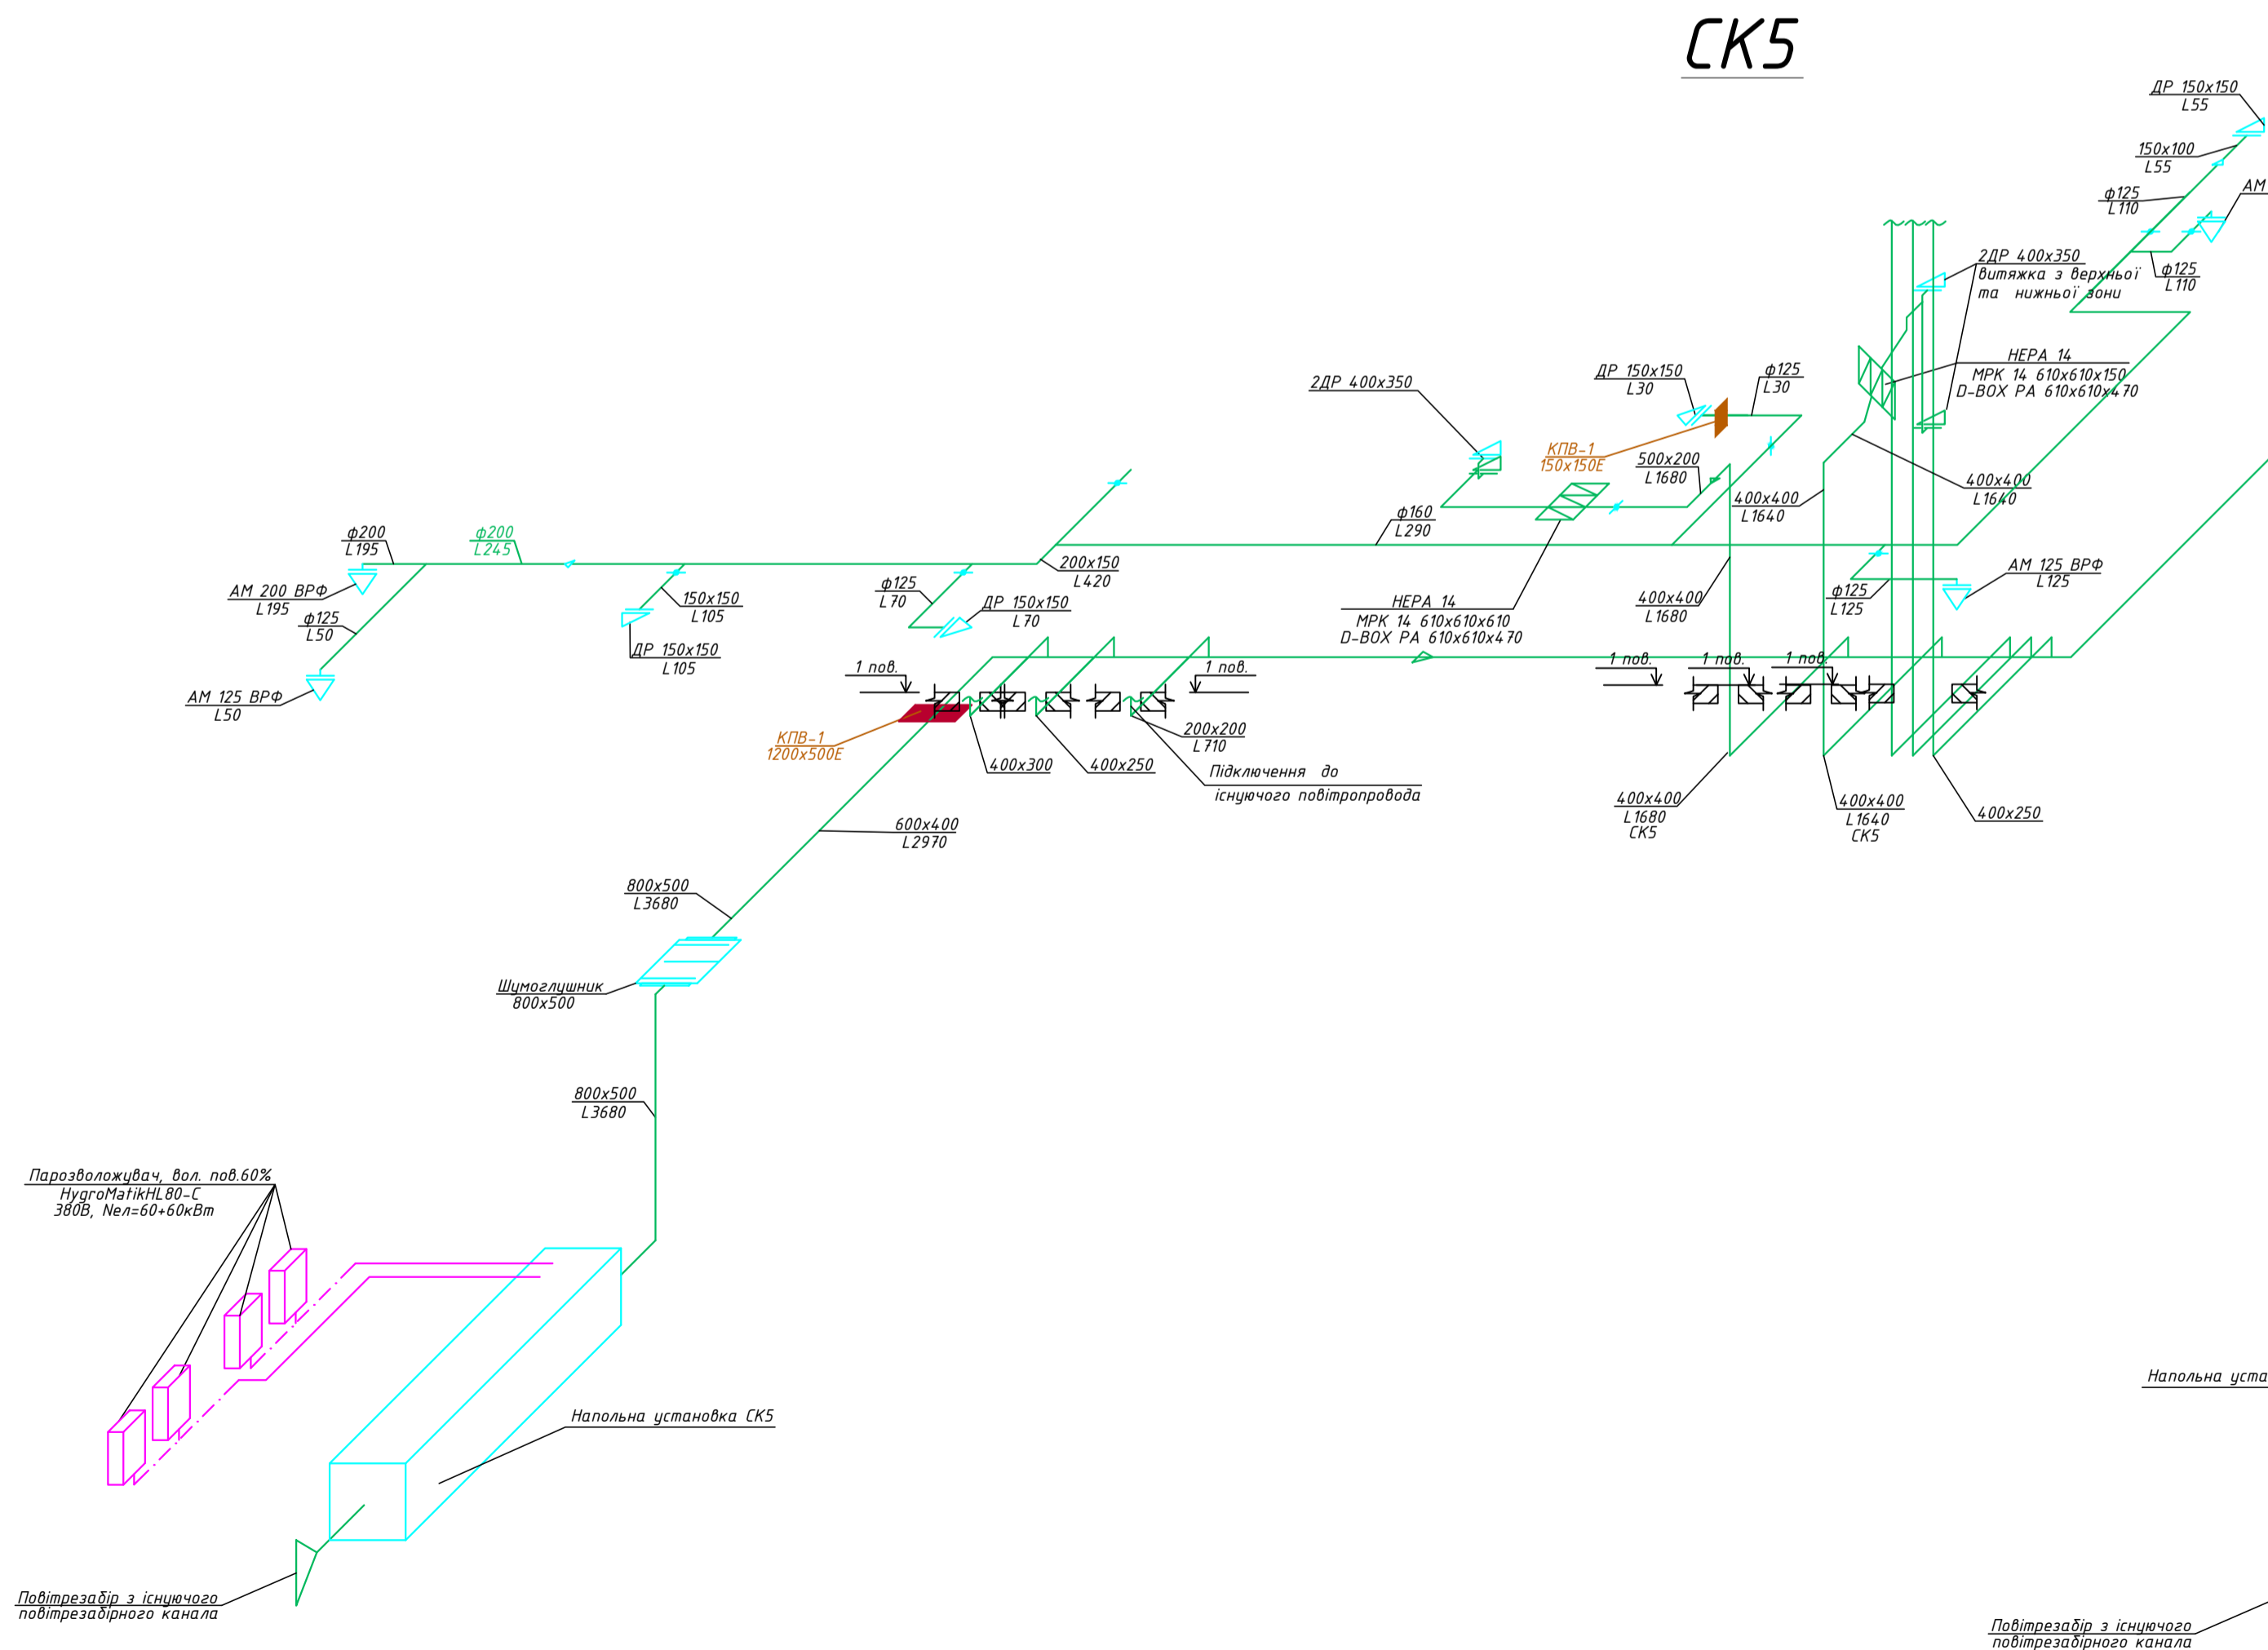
СК5

ДР 150x150
L55

150x100
L55

ф125
L110

АМ

2ДР 400x350
витяжка з верхньої
та нижньої зони

ф125
L110

НЕРА 14
МРК 14 610x610x150
D-BOX PA 610x610x470

ДР 150x150
L30

ф125
L30

2ДР 400x350

КПВ-1
150x150Е

500x200
L1680

400x400
L1640

400x400
L1640

ф160
L290

ф200
L195

ф200
L245

200x150
L420

АМ 200 ВРФ
L195

ф125
L50

150x150
L105

ф125
L70

ДР 150x150
L70

ДР 150x150
L105

НЕРА 14
МРК 14 610x610x610
D-BOX PA 610x610x470

400x400
L1680

ф125
L125

АМ 125 ВРФ
L125

АМ 125 ВРФ
L50

1 пов.

1 пов.

1 пов.

1 пов.

1 пов.

КПВ-1
1200x500Е

200x200
L710

400x300

400x250

Підключення до
існуючого повітропровода

400x400
L1680
СК5

400x400
L1640
СК5

400x250

600x400
L2970

800x500
L3680

Шумоглушник
800x500

800x500
L3680

Парозволожувач, вол. пов.60%
HygroMatikHL80-C
380В, Nел=60+60кВт

Напольна установка СК5

Напольна уста

Повітрезабір з існуючого
повітрезабірного канала

Повітрезабір з існуючого
повітрезабірного канала